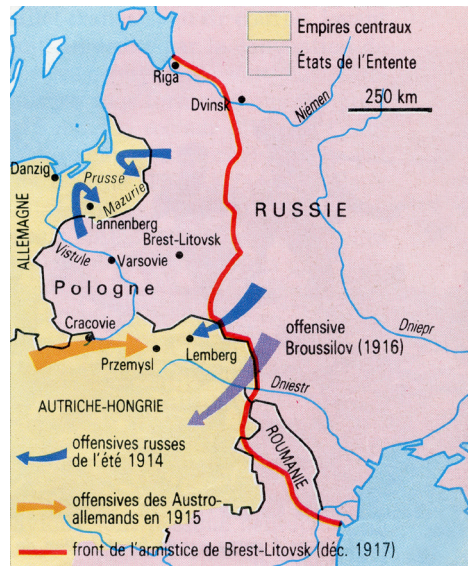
Empires centraux
États de l'Entente
250 km
Riga
Dvinsk
Niémen
Danzig
Prusse
Mazurie
Tannenberg
Brest-Litovsk
ALLEMAGNE
Vistule
Varsovie
RUSSIE
Pologne
Cracovie
Przemysl
Lemberg
offensive Broussilov (1916)
Dniepr
Dniestr
AUTRICHE-HONGRIE
ROUMANIE
offensives russes de l'été 1914
offensives des Austro-allemands en 1915
front de l'armistice de Brest-Litovsk (déc. 1917)